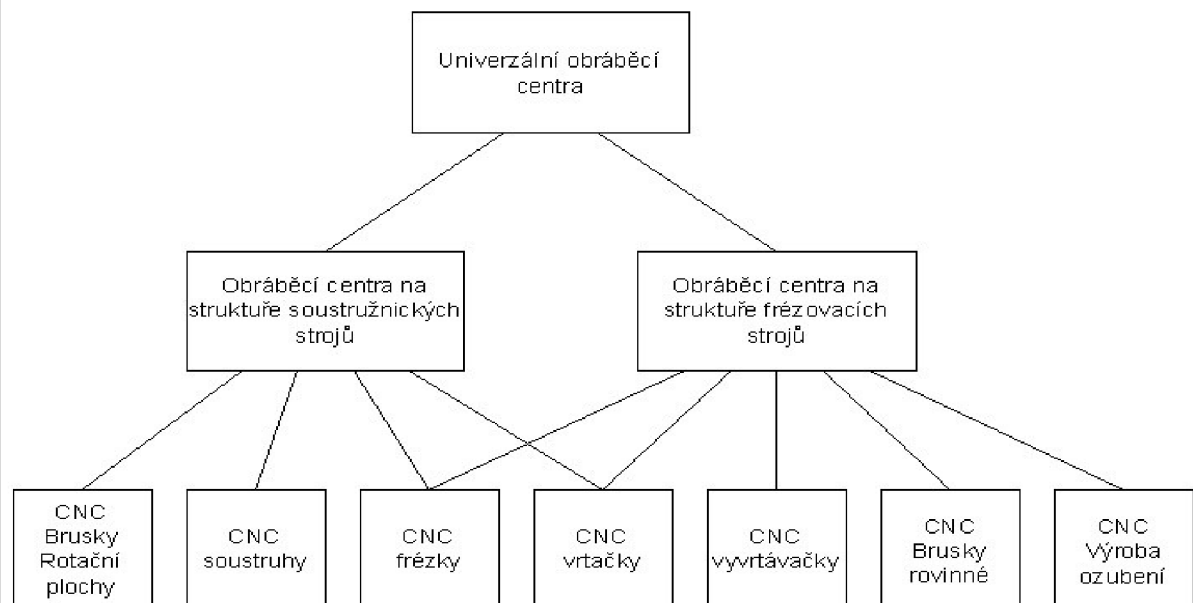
Univerzální obráběcí centra

Obráběcí centra na struktuře soustružnických strojů

Obráběcí centra na struktuře frézovacích strojů

CNC Brusky Rotační plochy

CNC soustruhy

CNC frézky

CNC vrtačky

CNC vyvrtávačky

CNC Brusky rovinné

CNC Výroba ozubení